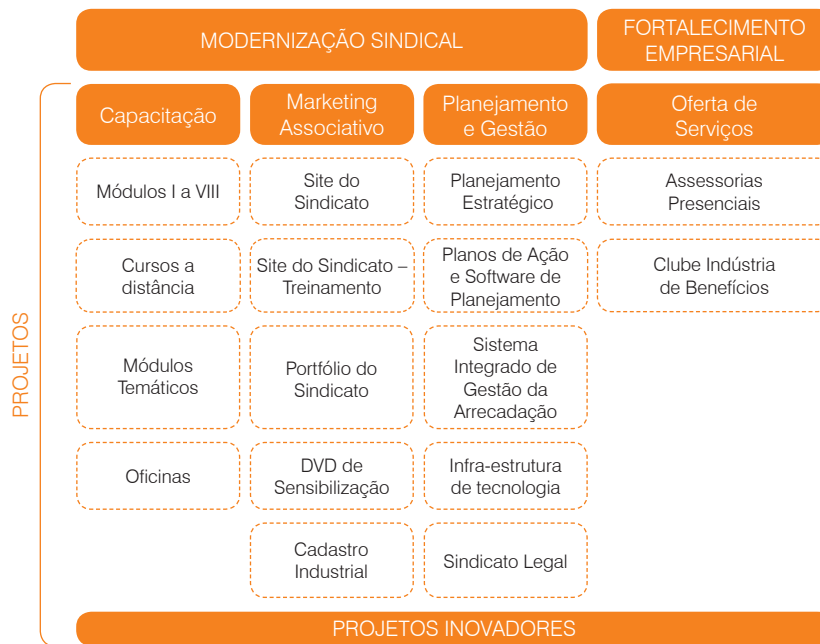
MODERNIZAÇÃO SINDICAL

FORTALECIMENTO EMPRESARIAL

PROJETOS

| Capacitação | Marketing Associativo | Planejamento e Gestão | Oferta de Serviços |
|---|---|---|---|
| Módulos I a VIII | Site do Sindicato | Planejamento Estratégico | Assessorias Presenciais |
| Cursos a distância | Site do Sindicato – Treinamento | Planos de Ação e Software de Planejamento | Clube Indústria de Benefícios |
| Módulos Temáticos | Portfólio do Sindicato | Sistema Integrado de Gestão da Arrecadação | |
| Oficinas | DVD de Sensibilização | Infra-estrutura de tecnologia | |
| | Cadastro Industrial | Sindicato Legal | |

PROJETOS INOVADORES